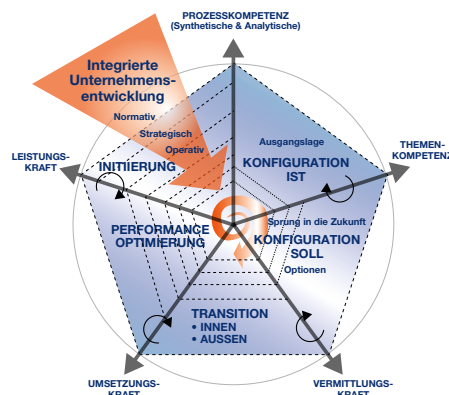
PROZESSKOMPETENZ
(Synthetische & Analytische)

Integrierte Unternehmensentwicklung

Normativ
Strategisch
Operativ

THEMENKOMPETENZ

LEISTUNGSKRAFT

INITIIERUNG

Ausgangslage
KONFIGURATION IST

Sprung in die Zukunft

PERFORMANCE OPTIMIERUNG

KONFIGURATION SOLL
Optionen

TRANSITION
• INNEN
• AUSSEN

UMSETZUNGSKRAFT

VERMITTLUNGSKRAFT